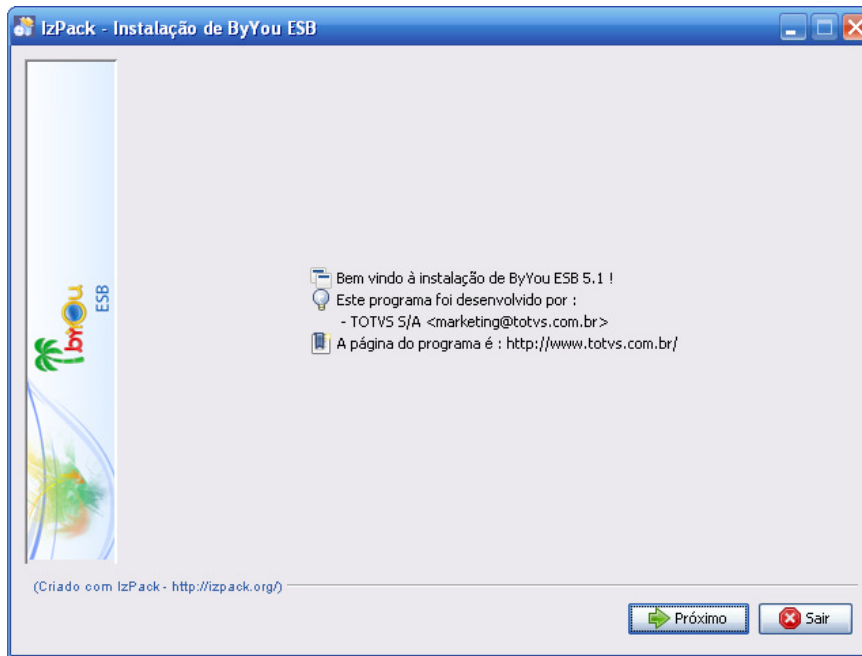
IzPack - Instalação de ByYou ESB

byou ESB

Bem vindo à instalação de ByYou ESB 5.1 !
Este programa foi desenvolvido por :
- TOTVS S/A <marketing@totvs.com.br>
A página do programa é : http://www.totvs.com.br/

(Criado com IzPack - http://izpack.org/)

Próximo
Sair